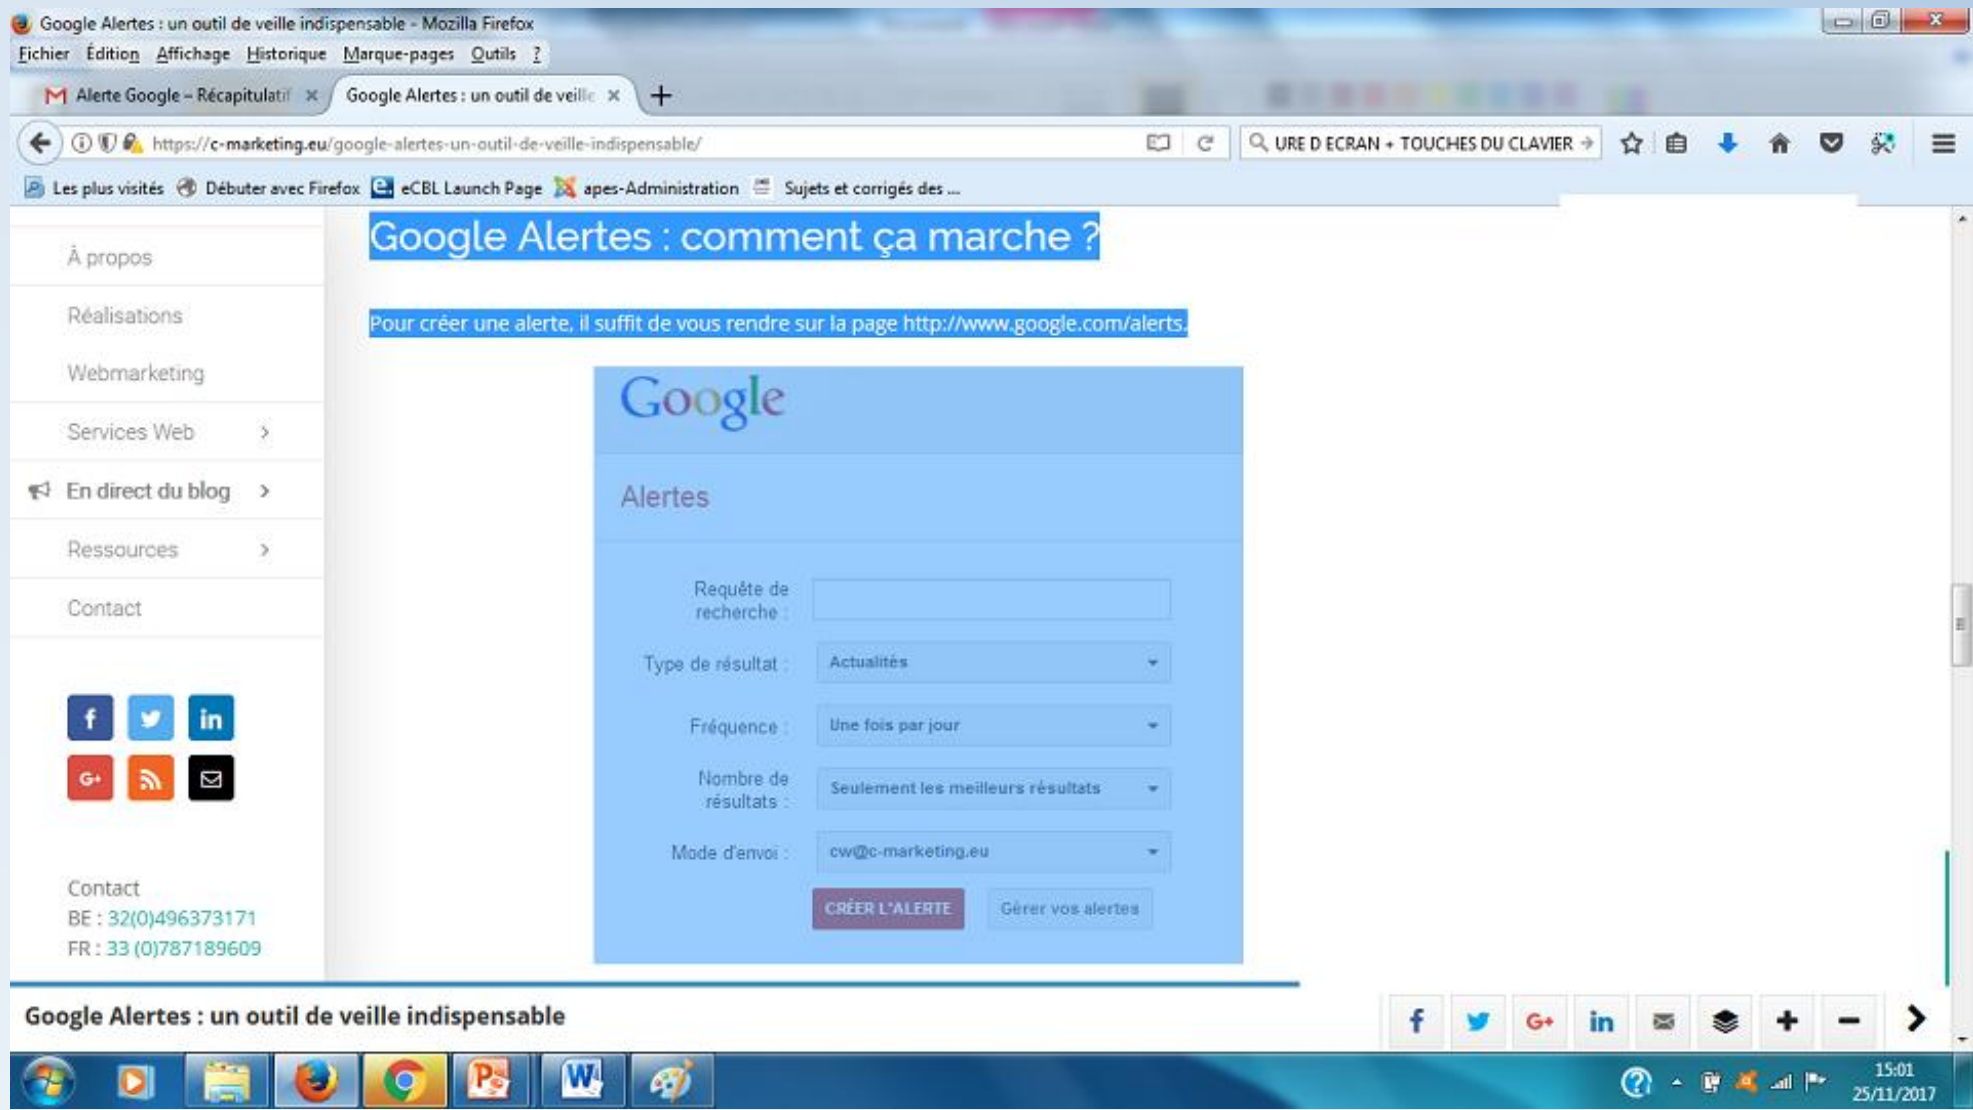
Google Alertes : un outil de veille indispensable - Mozilla Firefox

Fichier Édition Affichage Historique Marque-pages Outils ?

Alerte Google – Récapitulatif

Google Alertes : un outil de veille

https://c-marketing.eu/google-alertes-un-outil-de-veille-indispensable/

URE D ECRAN + TOUCHES DU CLAVIER

Les plus visités Débuter avec Firefox eCBL Launch Page apes-Administration Sujets et corrigés des ...

À propos

Réalisations

Webmarketing

Services Web

En direct du blog

Ressources

Contact

Contact
BE : 32(0)496373171
FR : 33 (0)787189609

Google Alertes : comment ça marche ?

Pour créer une alerte, il suffit de vous rendre sur la page http://www.google.com/alerts.

Google

Alertes

Requête de recherche :

Type de résultat : Actualités

Fréquence : Une fois par jour

Nombre de résultats : Seulement les meilleurs résultats

Mode d'envoi : cw@c-marketing.eu

CRÉER L'ALERTE Gérer vos alertes

Google Alertes : un outil de veille indispensable

15:01
25/11/2017